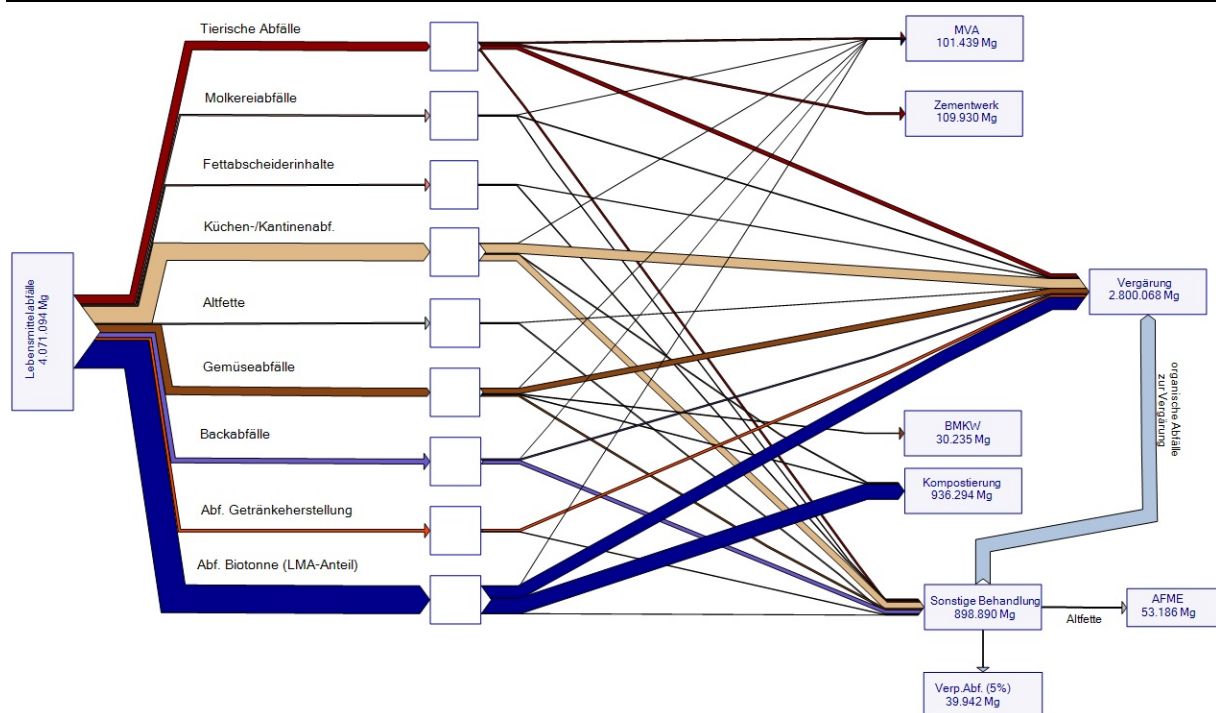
Lebensmittelabfälle
4.071.094 Mg

Tierische Abfälle

Molkereiabfälle

Fettabscheiderinhalte

Küchen-/Kantinenabf.

Altfette

Gemüseabfälle

Backabfälle

Abf. Getränkeherstellung

Abf. Biotonne (LMA-Anteil)

MVA
101.439 Mg

Zementwerk
109.930 Mg

Vergärung
2.800.068 Mg

organische Abfälle
zur Vergärung

BMKW
30.235 Mg

Kompostierung
936.294 Mg

Sonstige Behandlung
898.890 Mg

Altfette

AFME
53.186 Mg

Verp.Abf. (5%)
39.942 Mg